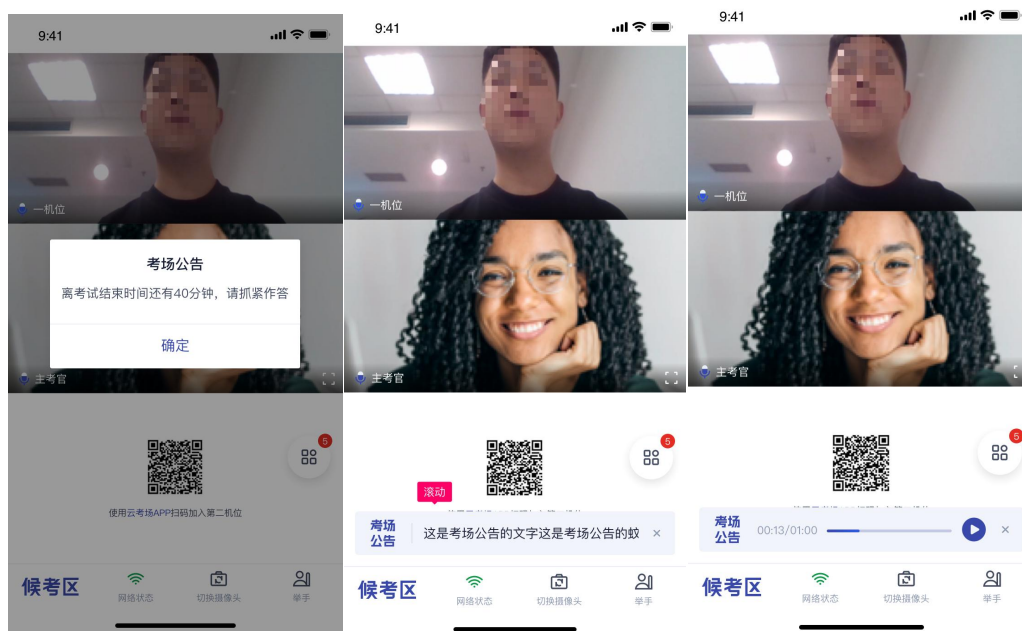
9:41

一机位

考场公告

离考试结束时间还有40分钟，请抓紧作答

确定

主考官

5

使用云考场APP扫码加入第二机位

候考区

网络状态

切换摄像头

举手

9:41

一机位

主考官

5

滚动

考场公告

这是考场公告的文字这是考场公告的蚊

×

候考区

网络状态

切换摄像头

举手

9:41

一机位

主考官

5

考场公告

00:13/01:00

×

候考区

网络状态

切换摄像头

举手